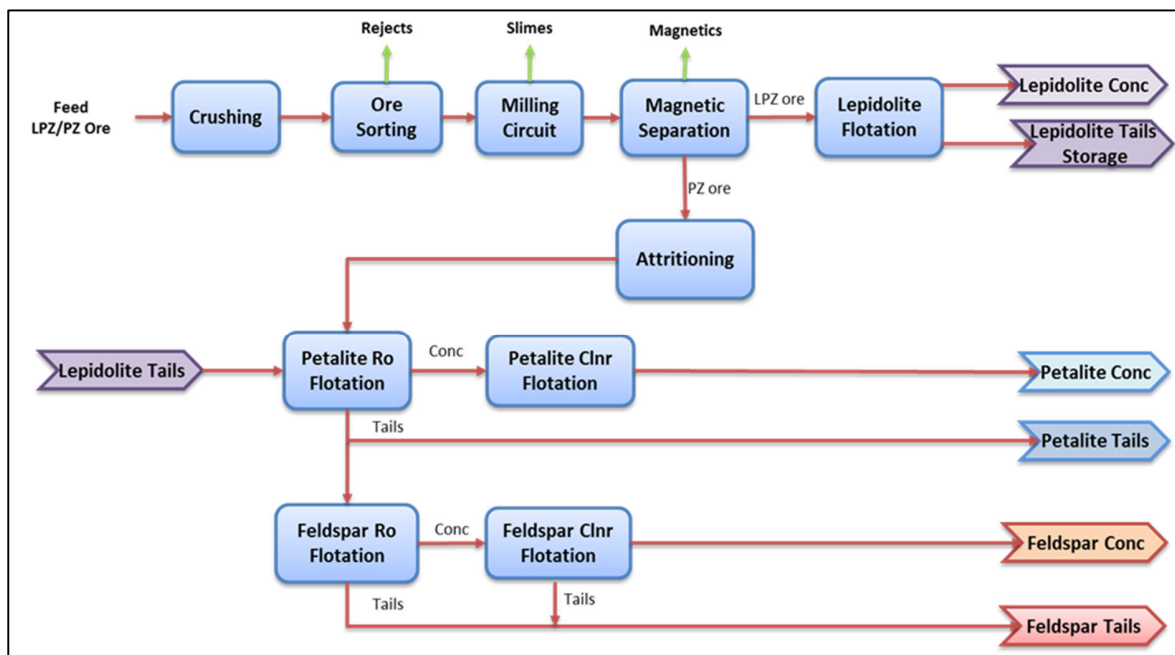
Feed
LPZ/PZ Ore

Crushing

Rejects

Ore Sorting

Slimes

Milling Circuit

Magnetics

Magnetic Separation

LPZ ore

Lepidolite Flotation

Lepidolite Conc

Lepidolite Tails Storage

PZ ore

Attritioning

Lepidolite Tails

Petalite Ro Flotation

Conc

Petalite Clnr Flotation

Petalite Conc

Tails

Petalite Tails

Feldspar Ro Flotation

Conc

Feldspar Clnr Flotation

Feldspar Conc

Tails

Tails

Feldspar Tails